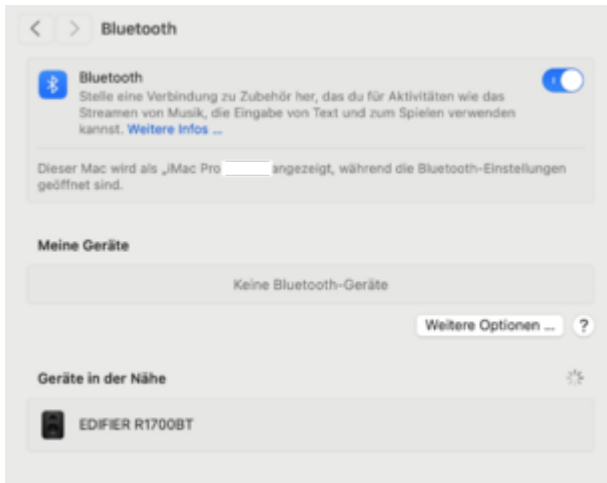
Bluetooth

Bluetooth
Stelle eine Verbindung zu Zubehör her, das du für Aktivitäten wie das Streamen von Musik, die Eingabe von Text und zum Spielen verwenden kannst. Weitere Infos ...

Dieser Mac wird als „iMac Pro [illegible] angezeigt, während die Bluetooth-Einstellungen geöffnet sind.

Meine Geräte

Keine Bluetooth-Geräte

Weitere Optionen ...

?

Geräte in der Nähe

EDIFIER R1700BT